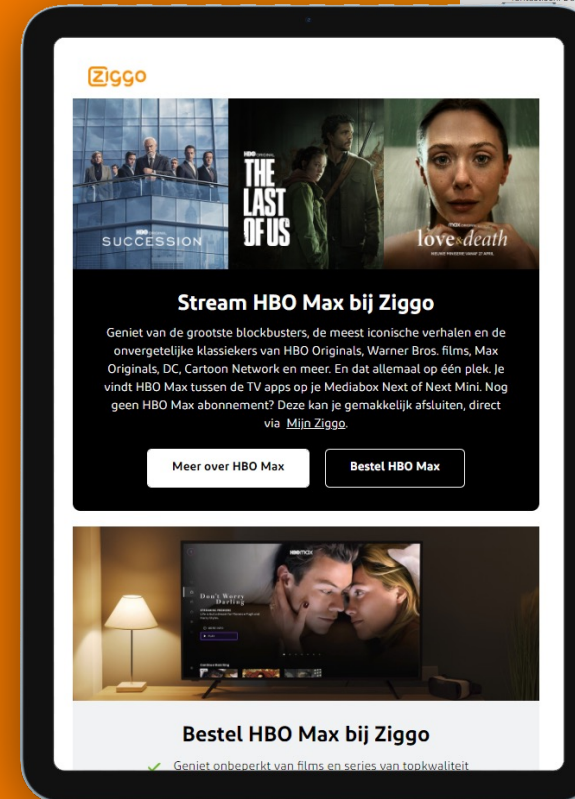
ziggo

HBO ORIGINAL SUCCESSION

HBO ORIGINAL THE LAST OF US

max ORIGINAL love & death

Stream HBO Max bij Ziggo

Geniet van de grootste blockbusters, de meest iconische verhalen en de onvergetelijke klassiekers van HBO Originals, Warner Bros. films, Max Originals, DC, Cartoon Network en meer. En dat allemaal op één plek. Je vindt HBO Max tussen de TV apps op je Mediabox Next of Next Mini. Nog geen HBO Max abonnement? Deze kan je gemakkelijk afsluiten, direct via Mijn Ziggo.

Meer over HBO Max

Bestel HBO Max

HBO max

Don't Worry Darling

Bestel HBO Max bij Ziggo

Geniet onbeperkt van films en series van topkwaliteit